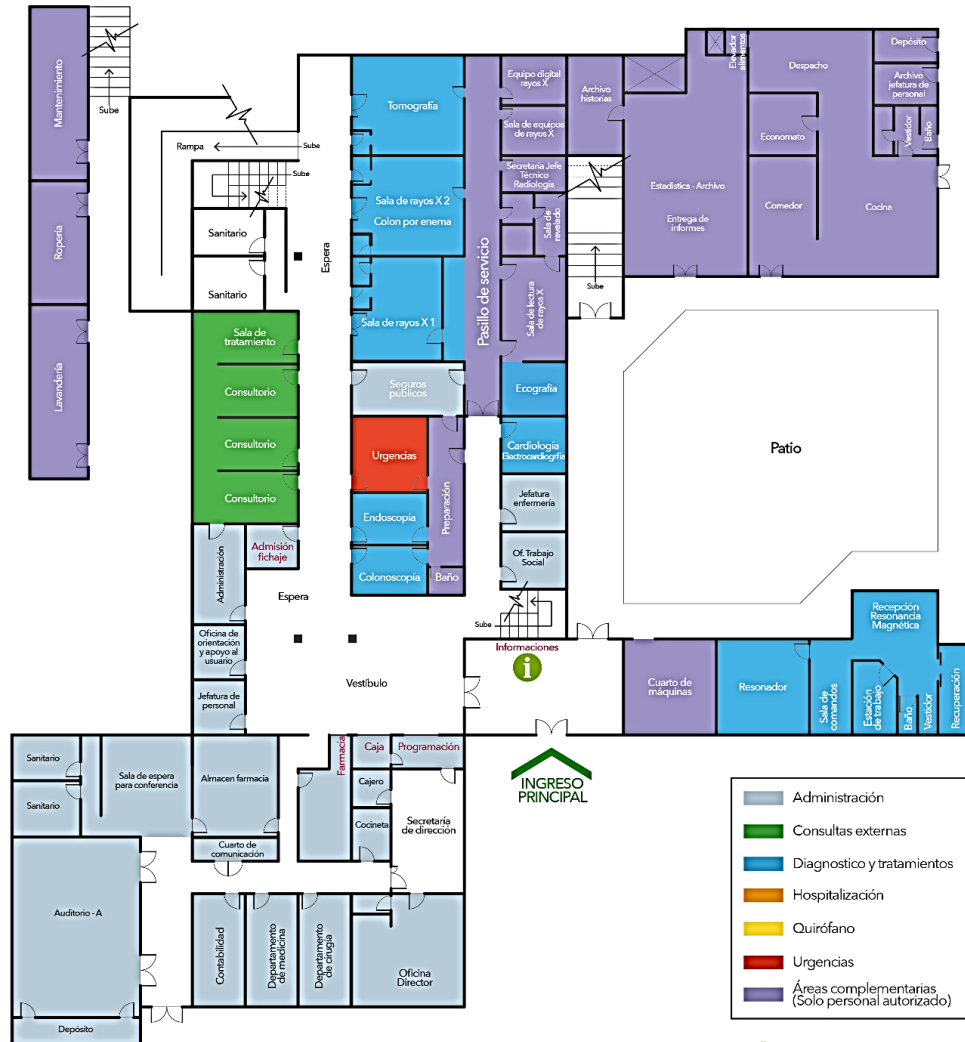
Mantenimiento

Sube

Ropería

Lavandería

Rampa

Sube

Sube

Sanitario

Sanitario

Espera

Sala de tratamiento

Consultorio

Consultorio

Consultorio

Tomografía

Sala de rayos X 2
Colon por enema

Sala de rayos X 1

Seguros públicos

Urgencias

Endoscopía

Colonoscopía

Preparación

Baño

Pasillo de servicio

Equipo digital rayos X

Sala de equipos de rayos X

Secretaria Jefe Técnico Radiología

Sala de revelado

Sala de lectura de rayos X

Archivo historias

Sube

Elevador alimentos

Estadística - Archivo

Entrega de informes

Despacho

Economato

Comedor

Depósito

Archivo jefatura de personal

Vestidor

Baño

Cocina

Ecografía

Cardiología
Electrocardiografía

Jefatura enfermería

Of. Trabajo Social

Patio

Admisión fichaje

Administración

Espera

Oficina de orientación y apoyo al usuario

Jefatura de personal

Vestíbulo

Sube

Informaciones

Cuarto de máquinas

Resonador

Recepción Resonancia Magnética

Sala de comandos

Estación de trabajo

Baño

Vestidor

Recuperación

Sanitario

Sanitario

Sala de espera para conferencia

Almacen farmacia

Farmacia

Caja

Programación

Cajero

Cocineta

Secretaría de dirección

Cuarto de comunicación

Auditorio - A

Depósito

Contabilidad

Departamento de medicina

Departamento de cirugía

Oficina Director

INGRESO PRINCIPAL

Administración

Consultas externas

Diagnostico y tratamientos

Hospitalización

Quirófano

Urgencias

Áreas complementarias (Solo personal autorizado)